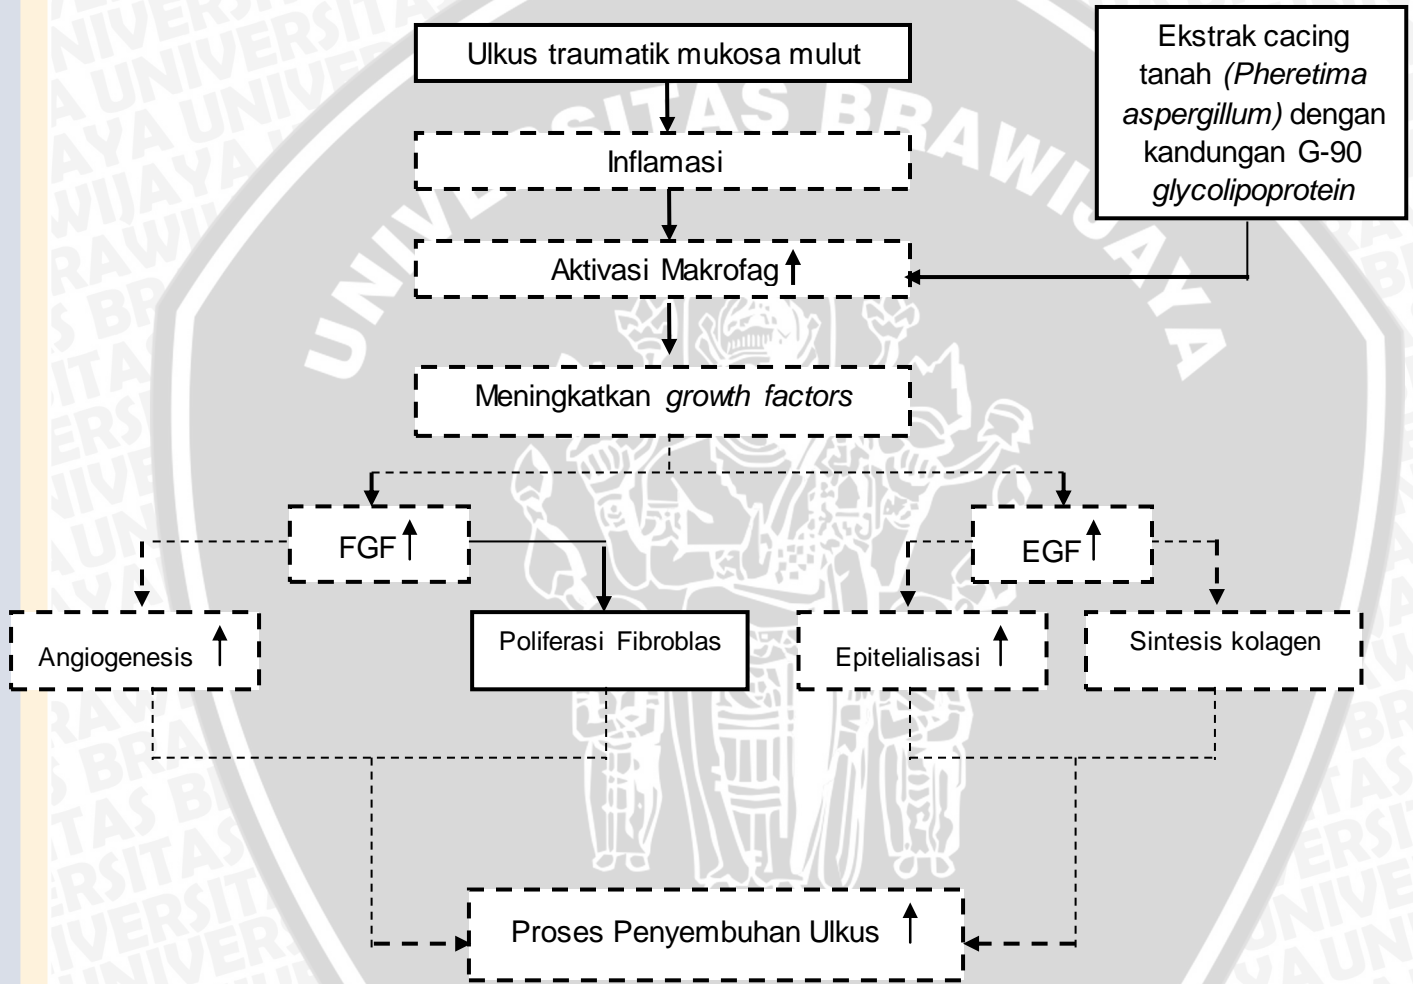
Ulkus traumatik mukosa mulut

Ekstrak cacing tanah *(Pheretima aspergillum)* dengan kandungan G-90 *glycolipoprotein*

Inflamasi

Aktivasi Makrofag ↑

Meningkatkan *growth factors*

FGF ↑

EGF ↑

Angiogenesis ↑

Poliferasi Fibroblas

Epitelialisasi ↑

Sintesis kolagen

Proses Penyembuhan Ulkus ↑

UNIVERSITAS BRAWIJAYA